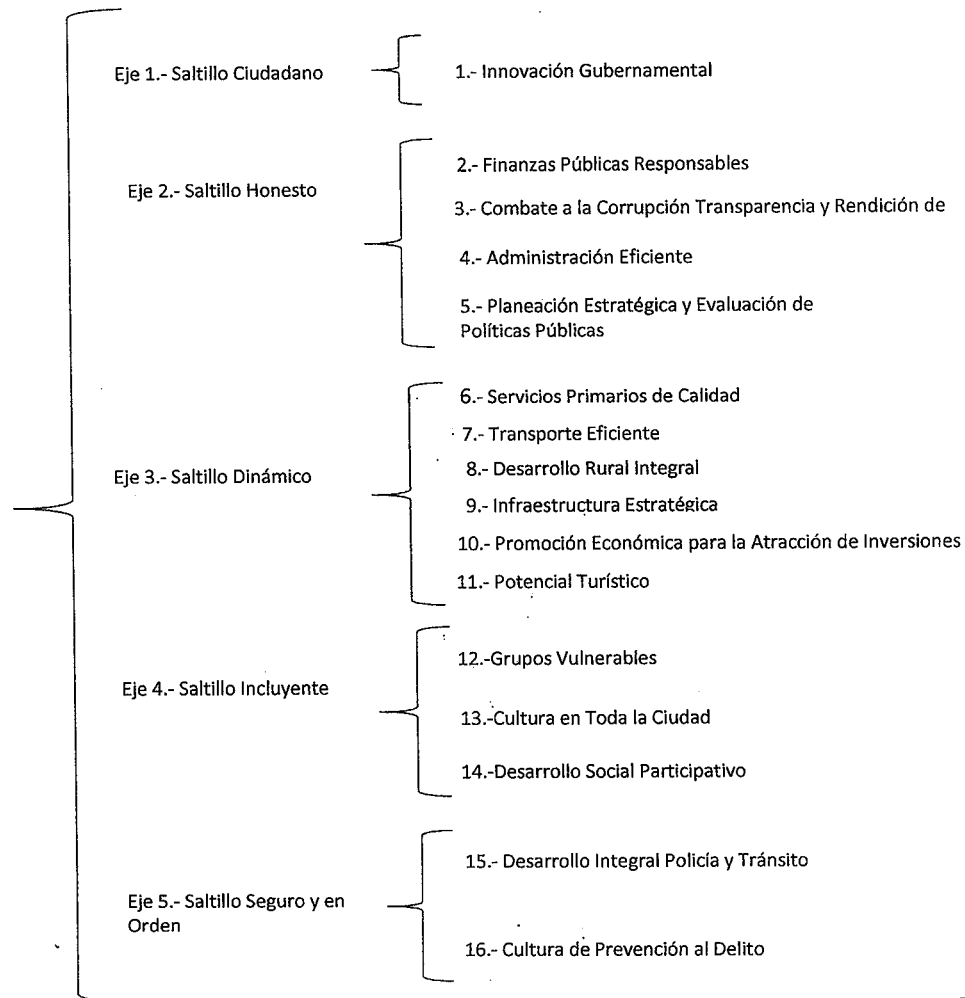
Eje 1.- Saltillo Ciudadano

1.- Innovación Gubernamental

Eje 2.- Saltillo Honesto

2.- Finanzas Públicas Responsables

3.- Combate a la Corrupción Transparencia y Rendición de

4.- Administración Eficiente

5.- Planeación Estratégica y Evaluación de Políticas Públicas

Eje 3.- Saltillo Dinámico

6.- Servicios Primarios de Calidad

7.- Transporte Eficiente

8.- Desarrollo Rural Integral

9.- Infraestructura Estratégica

10.- Promoción Económica para la Atracción de Inversiones

11.- Potencial Turístico

Eje 4.- Saltillo Incluyente

12.-Grupos Vulnerables

13.-Cultura en Toda la Ciudad

14.-Desarrollo Social Participativo

Eje 5.- Saltillo Seguro y en Orden

15.- Desarrollo Integral Policía y Tránsito

16.- Cultura de Prevención al Delito